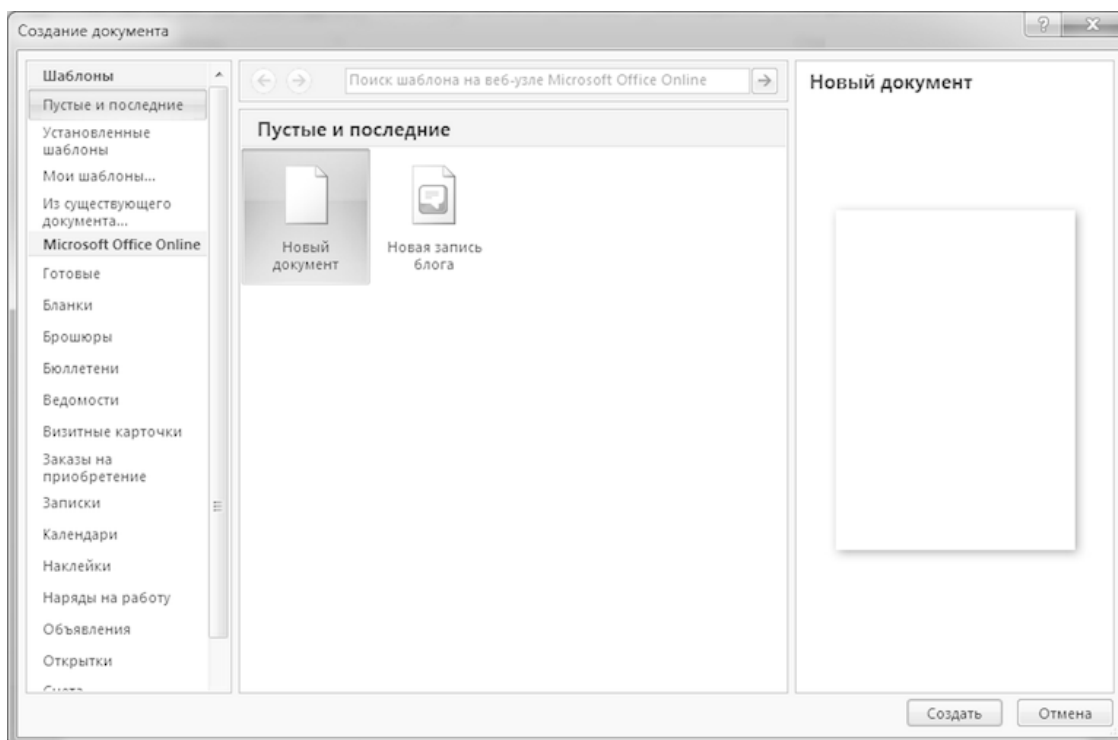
Создание документа

Шаблоны
Пустые и последние
Установленные шаблоны
Мои шаблоны...
Из существующего документа...
Microsoft Office Online
Готовые
Бланки
Брошюры
Бюллетени
Ведомости
Визитные карточки
Заказы на приобретение
Записки
Календари
Наклейки
Наряды на работу
Объявления
Открытки
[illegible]

Поиск шаблона на веб-узле Microsoft Office Online

Пустые и последние

Новый документ

Новая запись блога

Новый документ

Создать

Отмена